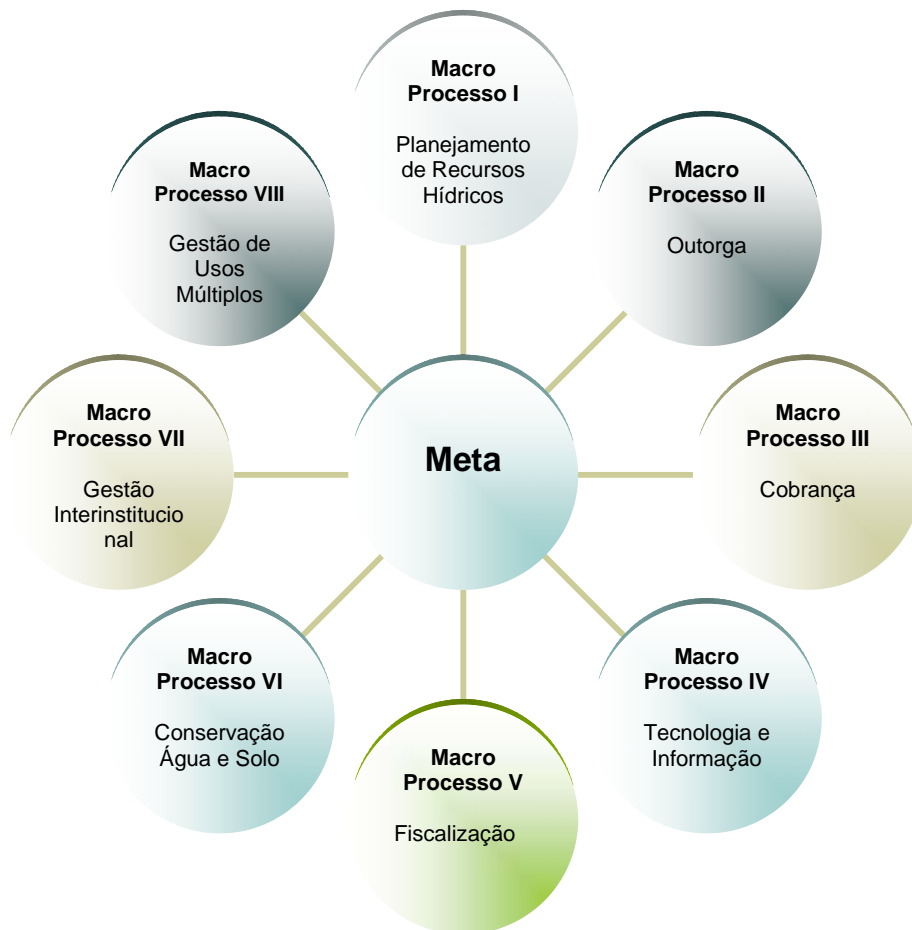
Macro Processo I

Planejamento de Recursos Hídricos

Macro Processo VIII

Gestão de Usos Múltiplos

Macro Processo II

Outorga

Macro Processo VII

Gestão Interinstitucional

Meta

Macro Processo III

Cobrança

Macro Processo VI

Conservação Água e Solo

Macro Processo IV

Tecnologia e Informação

Macro Processo V

Fiscalização